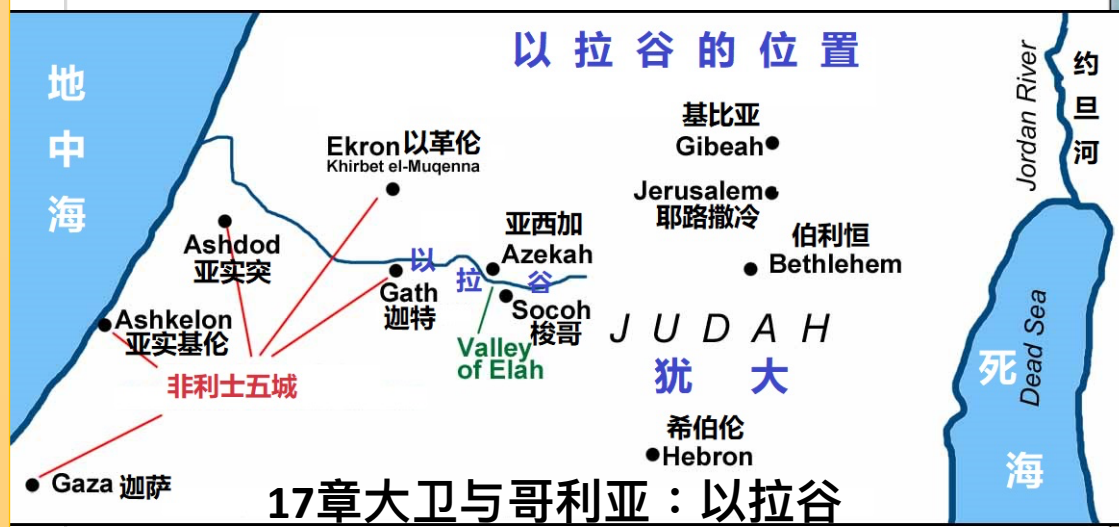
以拉谷的位置

地中海

Jordan River
约旦河

基比亚
Gibeah

Ekron 以革伦
Khirbet el-Muqenna

Jerusalem
耶路撒冷

亚西加
Azekah

伯利恒
Bethlehem

Ashdod
亚实突

以拉谷

Gath
迦特

Socoh
梭哥

Ashkelon
亚实基伦

J U D A H
犹 大

Valley of Elah

非利士五城

Dead Sea
死海

希伯伦
Hebron

Gaza 迦萨

17章大卫与哥利亚：以拉谷